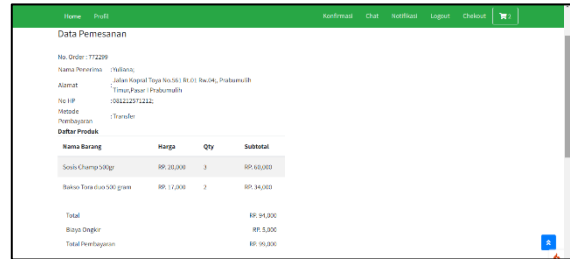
Home Profil Konfirmasi Chat Notifikasi Logout Checkout 2

Data Pemesanan

No. Order : 772299

Nama Pemesan : Yuliana;

Alamat : Jalan Kapsal Toya No.561 Rt.01 Rw.04, Prabumulih Timur,Pasar I Prabumulih

No HP : 081212571212;

Metode Pembayaran : Transfer

Daftar Produk

| Nama Barang | Harga | Qty | Subtotal |
|---|---|---|---|
| Sosis Champ 500gr | RP. 20,000 | 3 | RP. 60,000 |
| Bakso Tora duo 500 gram | RP. 17,000 | 2 | RP. 34,000 |

Total RP. 94,000

Biaya Ongkir RP. 5,000

Total Pembayaran RP. 99,000